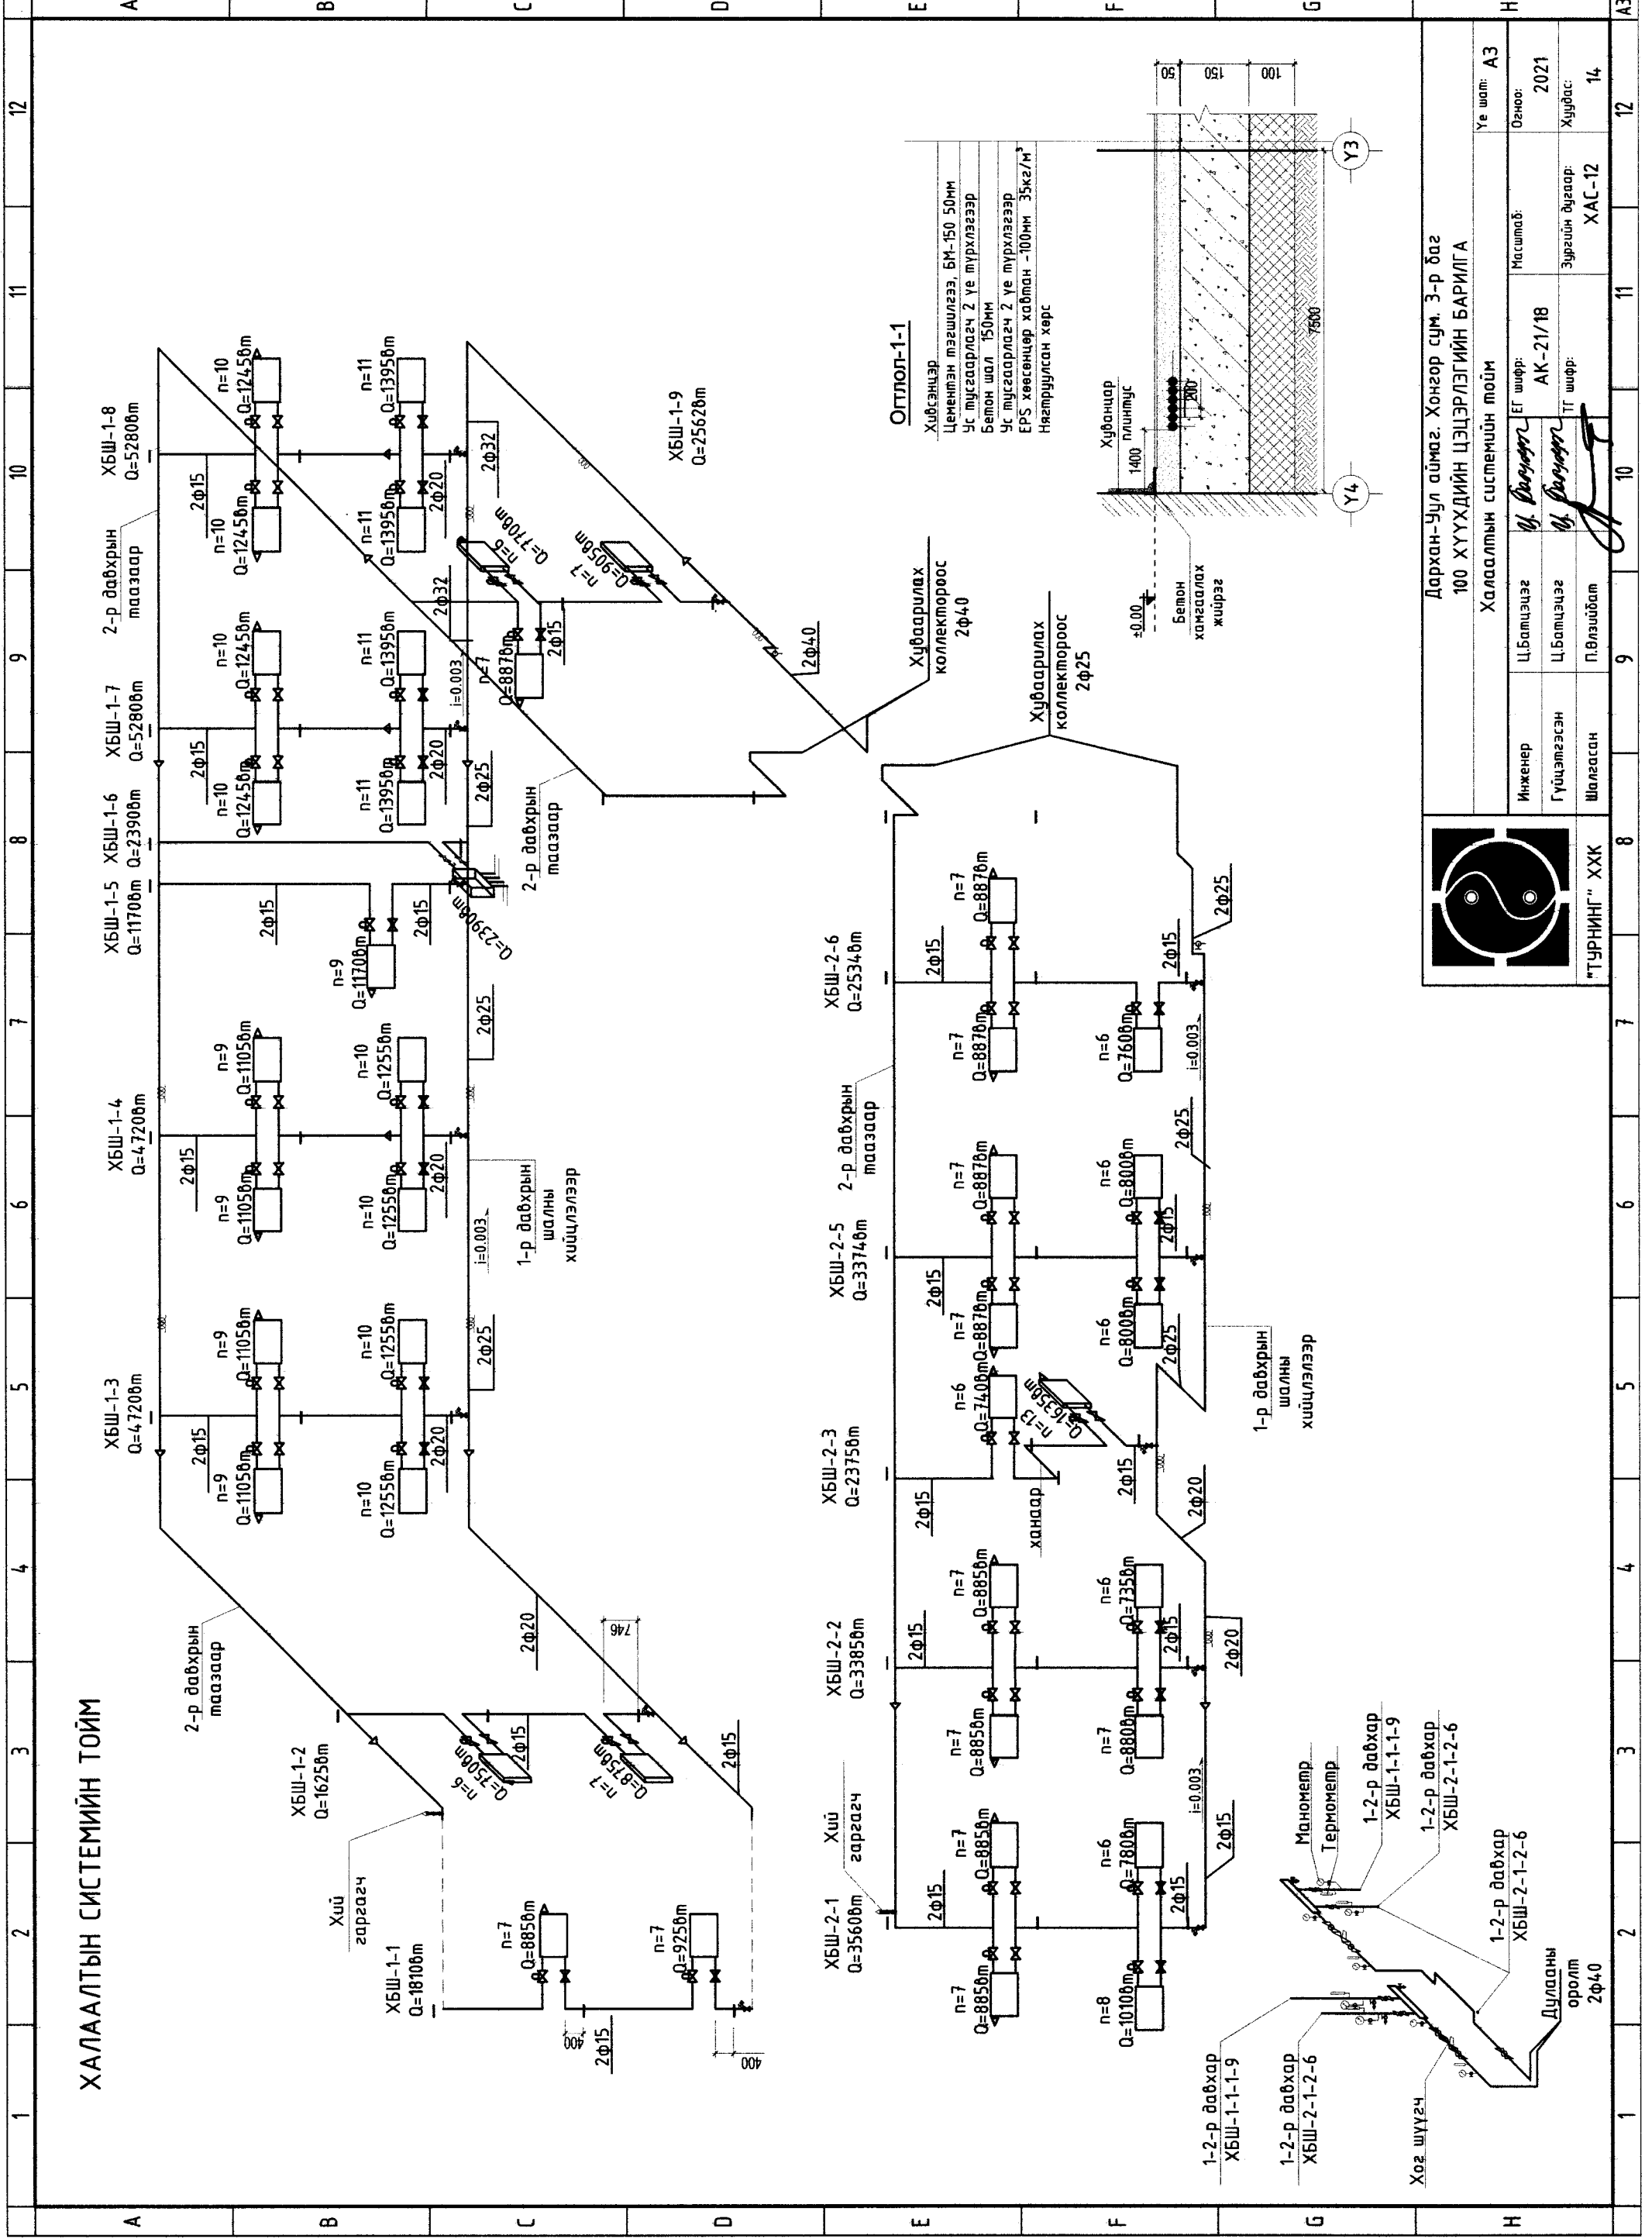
ХАЛААЛТЫН СИСТЕМИЙН ТОЙМ

ХБШ-1-1
Q=18106т

Хий гаргагч

ХБШ-1-2
Q=16258т

2-р давхрын таазаар

n=7
Q=8858т

n=7
Q=9256т

2ф15

400

400

n=6
Q=7508т

n=7
Q=8758т

2ф15

2ф20

746

2ф15

ХБШ-1-3
Q=47206т

n=9
Q=11056т

n=10
Q=12556т

2ф15

2ф20

2ф25

i=0.003

1-р давхрын шалны хийцлэлээр

ХБШ-1-4
Q=47206т

2ф15

2ф20

ХБШ-1-5
Q=11706т

n=9
Q=11706т

2ф15

2ф15

Q=23906т

ХБШ-1-6
Q=23906т

2-р давхрын таазаар

2ф25

ХБШ-1-7
Q=52808т

n=10
Q=12456т

n=11
Q=13956т

2ф15

2ф20

2ф25

i=0.003

n=7
Q=8876т

2ф15

2ф32

2ф32

n=6
Q=7706т

n=7
Q=9056т

ХБШ-1-8
Q=52808т

2-р давхрын таазаар

2ф15

2ф20

ХБШ-1-9
Q=25628т

2ф40

Хуваарилах коллектороос
2ф40

Хуваарилах коллектороос
2ф25

Хий гаргагч

ХБШ-2-1
Q=35606т

n=7
Q=8856т

n=8
Q=10106т

n=6
Q=7806т

2ф15

2ф15

2ф15

i=0.003

ХБШ-2-2
Q=33858т

n=7
Q=8856т

n=7
Q=8806т

n=6
Q=7356т

2ф15

2ф15

2ф20

ХБШ-2-3
Q=23756т

n=6
Q=7406т

n=13
Q=16356т

ханаар

2ф15

2ф15

2ф20

ХБШ-2-5
Q=33746т

2-р давхрын таазаар

n=7
Q=8876т

n=6
Q=8006т

2ф15

2ф25

2ф25

1-р давхрын шалны хийцлэлээр

ХБШ-2-6
Q=25346т

n=7
Q=8876т

n=6
Q=7606т

2ф15

2ф15

2ф25

i=0.003

Манометр
Термометр

1-2-р давхар
ХБШ-1-1-9

1-2-р давхар
ХБШ-2-1-2-6

1-2-р давхар
ХБШ-2-1-2-6

Дулааны оролт
2ф40

1-2-р давхар
ХБШ-1-1-9

1-2-р давхар
ХБШ-2-1-2-6

Хог шүүгч

Огтлол-1-1
Хучлэнэг
Цементэн тэгшилгээ, БМ-150 50мм
Ус тусгаарлагч 2 үе түрхлэгээр
Бетон шал 150мм
Ус тусгаарлагч 2 үе түрхлэгээр
EPS хөөсөнцөр хавтан -100мм 35кг/м³
Нягтруулсан хөрс

Хуванцар плинтус

1400

200

7500

50
150
100

±0.00

Бетон хамгаалах жийргэ

Y4
Y3

Дархан-Уул аймаг, Хонгор сум, 3-р баг
100 ХҮҮХДИЙН ЦЭЦЭРЛЭГИЙН БАРИЛГА
Халаалтын системийн тойм

| | | | ЕГ шифр: | АК-21/18 | Масштаб: | | Үе шат: А3 |
|---|---|---|---|---|---|---|---|
| Инженер | Ц.Батцэцэг | | | | | | Огноо: 2021 |
| Гүйцэтгэсэн | Ц.Батцэцэг | | ТГ шифр: | | Зургийн дугаар: | ХАС-12 | Хуудас: 14 |
| Шалгасан | П.Өлзийбат | | | | | | |

"ТУРНИНГ" ХХК

A B C D E F G H
1 2 3 4 5 6 7 8 9 10 11 12
A3